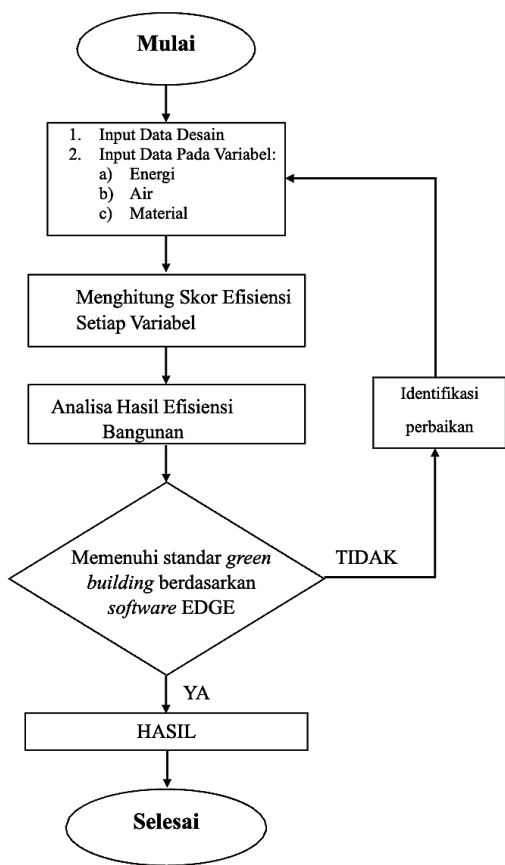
Mulai

1. Input Data Desain
2. Input Data Pada Variabel:
a) Energi
b) Air
c) Material

Menghitung Skor Efisiensi Setiap Variabel

Analisa Hasil Efisiensi Bangunan

Memenuhi standar green building berdasarkan software EDGE

TIDAK

Identifikasi perbaikan

YA

HASIL

Selesai